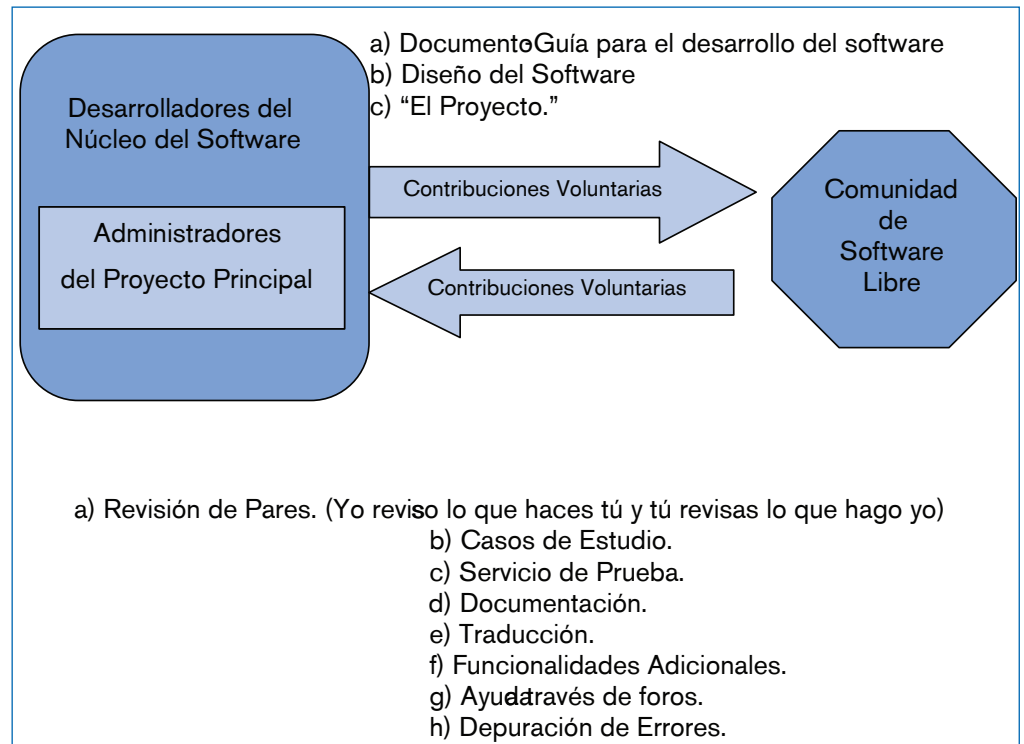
a) DocumentoGuía para el desarrollo del software
b) Diseño del Software
c) "El Proyecto."

Desarrolladores del Núcleo del Software

Administradores del Proyecto Principal

Contribuciones Voluntarias

Contribuciones Voluntarias

Comunidad de Software Libre

a) Revisión de Pares. (Yo reviso lo que haces tú y tú revisas lo que hago yo)
b) Casos de Estudio.
c) Servicio de Prueba.
d) Documentación.
e) Traducción.
f) Funcionalidades Adicionales.
g) Ayudatravés de foros.
h) Depuración de Errores.